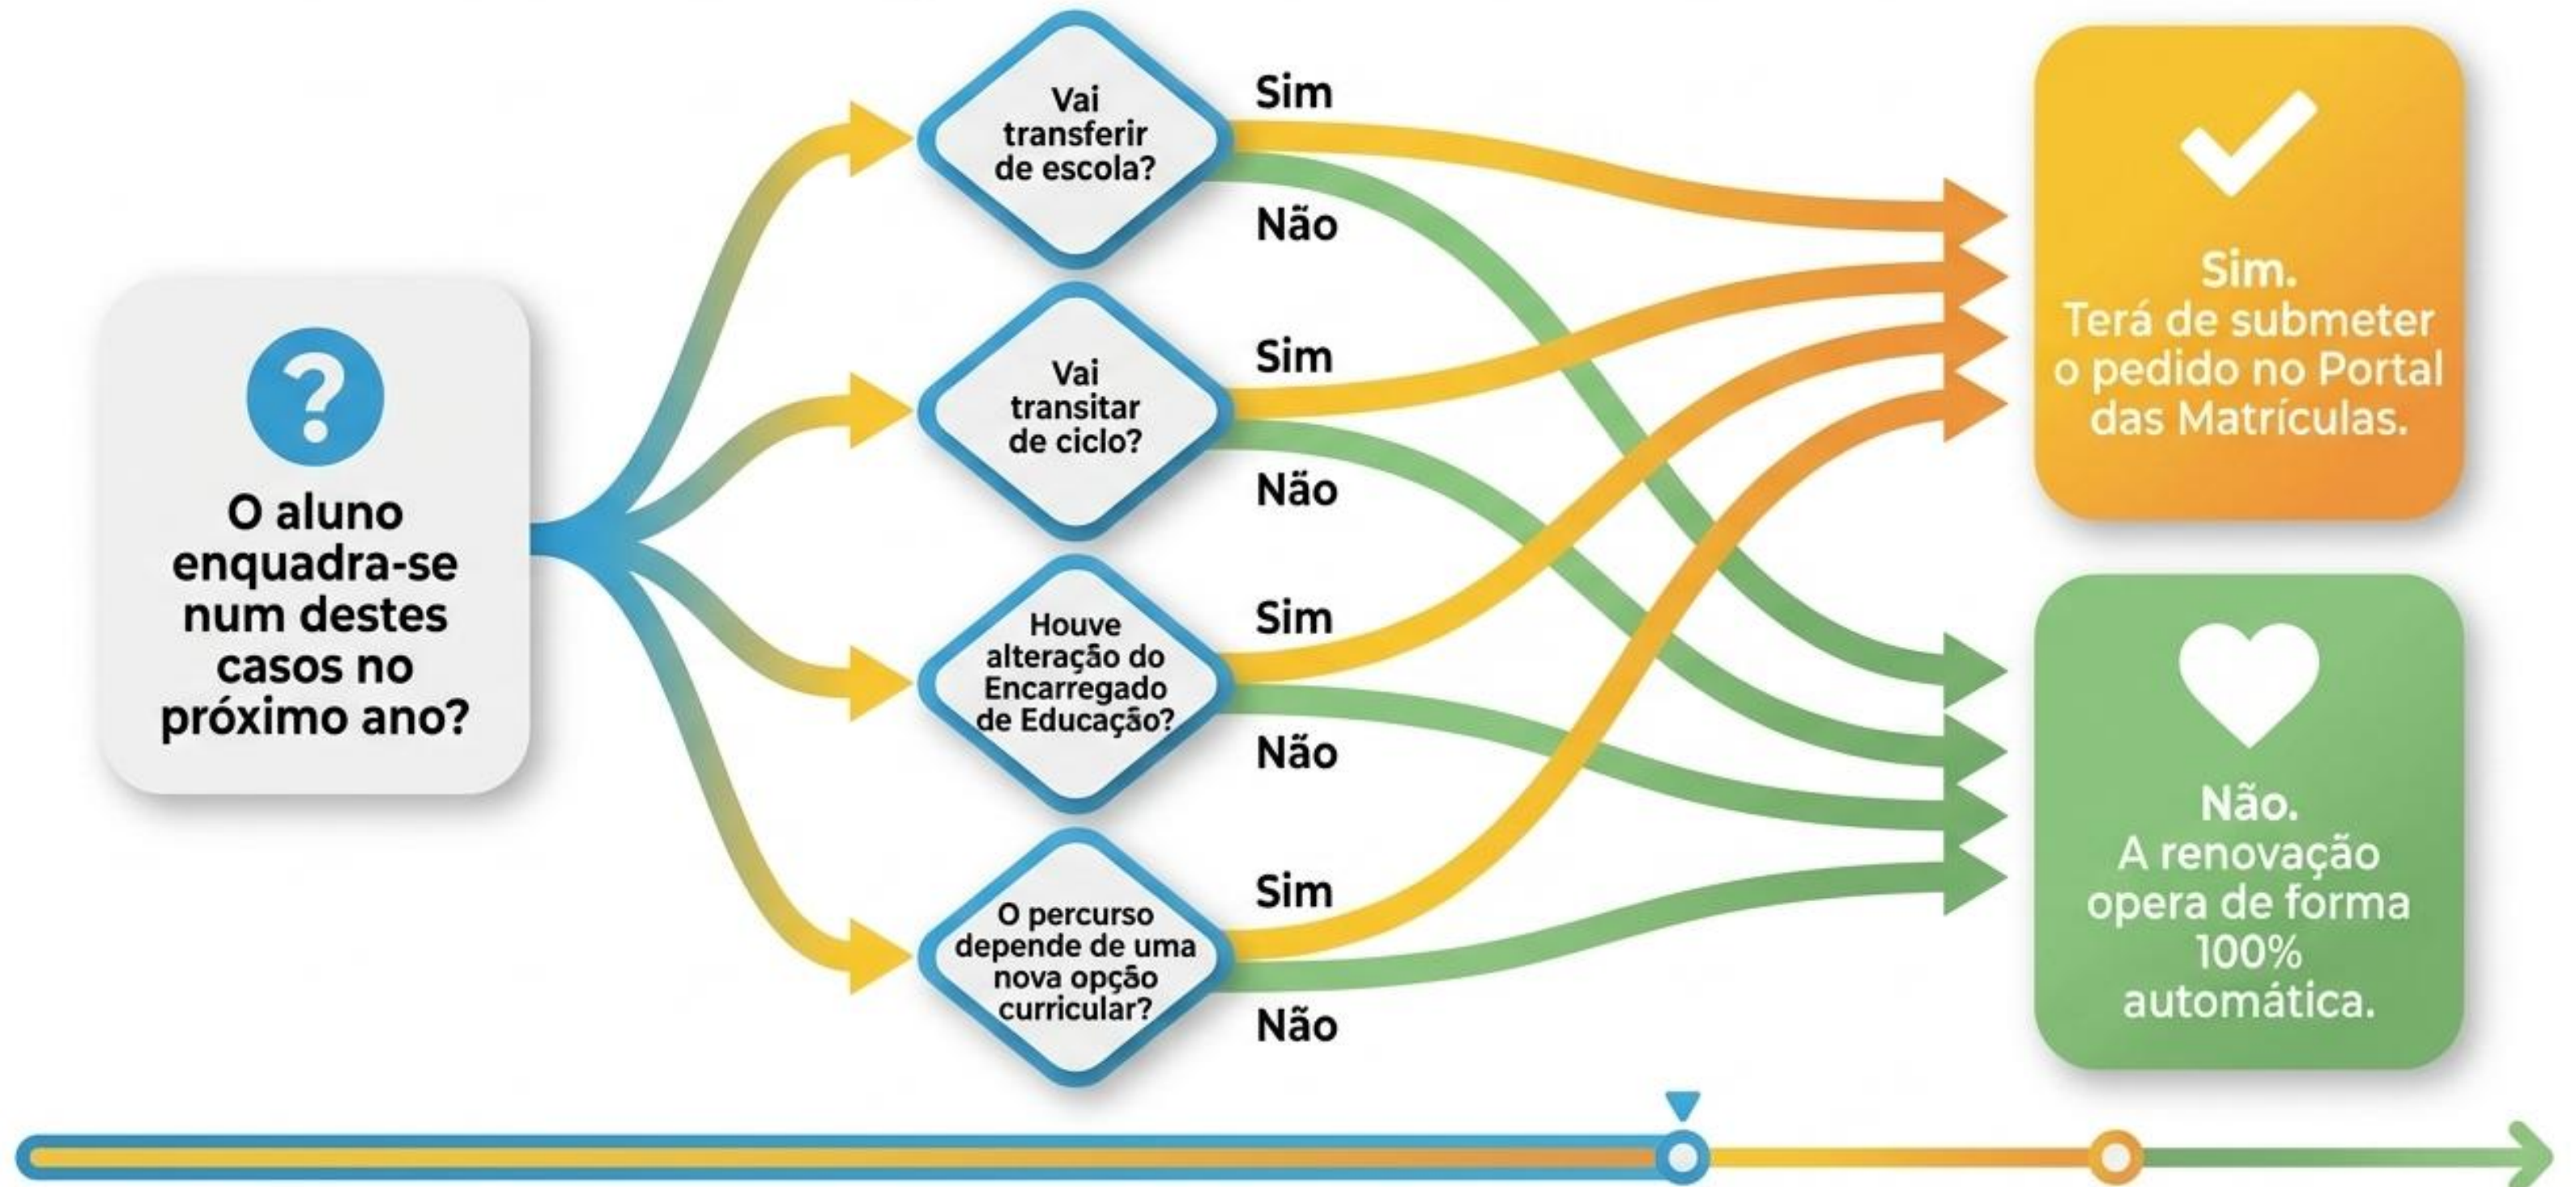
O aluno enquadra-se num destes casos no próximo ano?

Vai transferir de escola?
Sim
Não

Vai transitar de ciclo?
Sim
Não

Houve alteração do Encarregado de Educação?
Sim
Não

O percurso depende de uma nova opção curricular?
Sim
Não

Sim.
Terá de submeter o pedido no Portal das Matrículas.

Não.
A renovação opera de forma 100% automática.